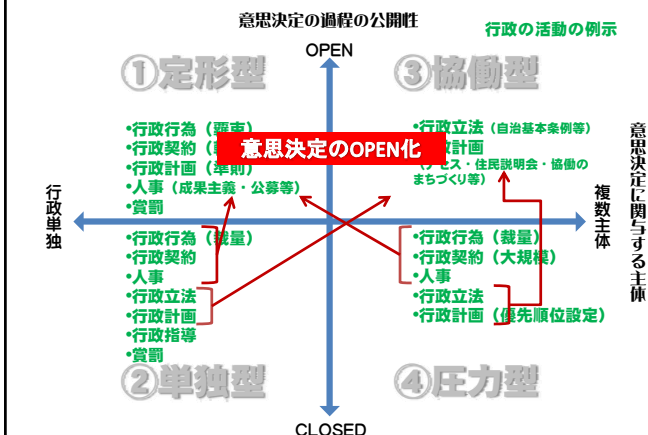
意思決定の過程の公開性

行政の活動の例示

OPEN

①定形型

③協働型

・行政行為（覊束）
・行政契約（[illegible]
・行政計画（羈前）
・人事（成果主義・公募等）
・賞罰

意思決定のOPEN化

・行政立法（自治基本条例等）
・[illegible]計画
（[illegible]ス・住民説明会・協働のまちづくり等）

行政単独

複数主体

意思決定に関与する主体

・行政行為（裁量）
・行政契約
・人事
・行政立法
・行政計画
・行政指導
・賞罰

・行政行為（裁量）
・行政契約（大規模）
・人事
・行政立法
・行政計画（優先順位設定）

②単独型

④圧力型

CLOSED